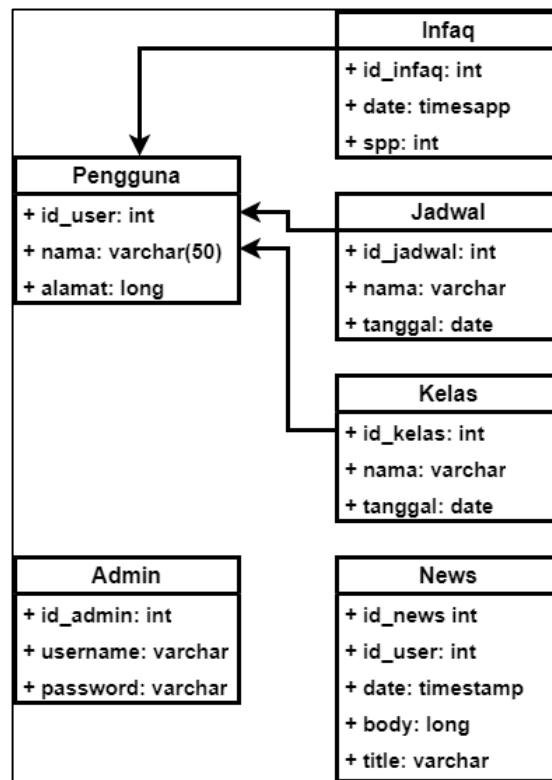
Infaq
+ id_infaq: int
+ date: timesapp
+ spp: int

Pengguna
+ id_user: int
+ nama: varchar(50)
+ alamat: long

Jadwal
+ id_jadwal: int
+ nama: varchar
+ tanggal: date

Kelas
+ id_kelas: int
+ nama: varchar
+ tanggal: date

Admin
+ id_admin: int
+ username: varchar
+ password: varchar

News
+ id_news int
+ id_user: int
+ date: timestamp
+ body: long
+ title: varchar